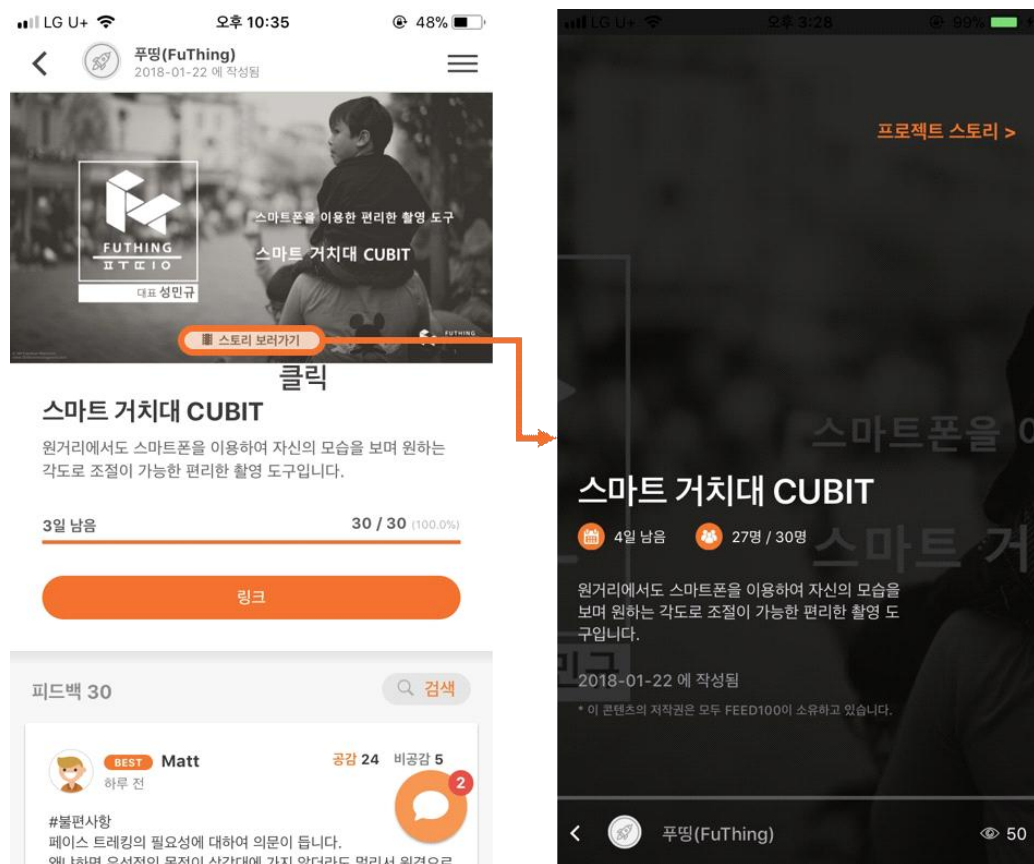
LG U+ 오후 10:35 48%

푸띵(FuThing)
2018-01-22 에 작성됨

FUTHING
ㅍㄸㅣㅇ
대표 성민규

스마트폰을 이용한 편리한 촬영 도구
스마트 거치대 CUBIT

스토리 보러가기

FUTHING

클릭

스마트 거치대 CUBIT

원거리에서도 스마트폰을 이용하여 자신의 모습을 보며 원하는 각도로 조절이 가능한 편리한 촬영 도구입니다.

3일 남음 30 / 30 (100.0%)

링크

피드백 30 검색

BEST Matt
하루 전
공감 24 비공감 5

#불편사항
페이스 트레킹의 필요성에 대하여 의문이 듭니다.
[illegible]

2

LG U+ 오후 3:28 99%

프로젝트 스토리 >

스마트폰을 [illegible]

스마트 거치대 CUBIT

4일 남음 27명 / 30명

스마트 거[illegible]

원거리에서도 스마트폰을 이용하여 자신의 모습을 보며 원하는 각도로 조절이 가능한 편리한 촬영 도구입니다.

민규

2018-01-22 에 작성됨

* 이 콘텐츠의 저작권은 모두 FEED100이 소유하고 있습니다.

푸띵(FuThing)

50